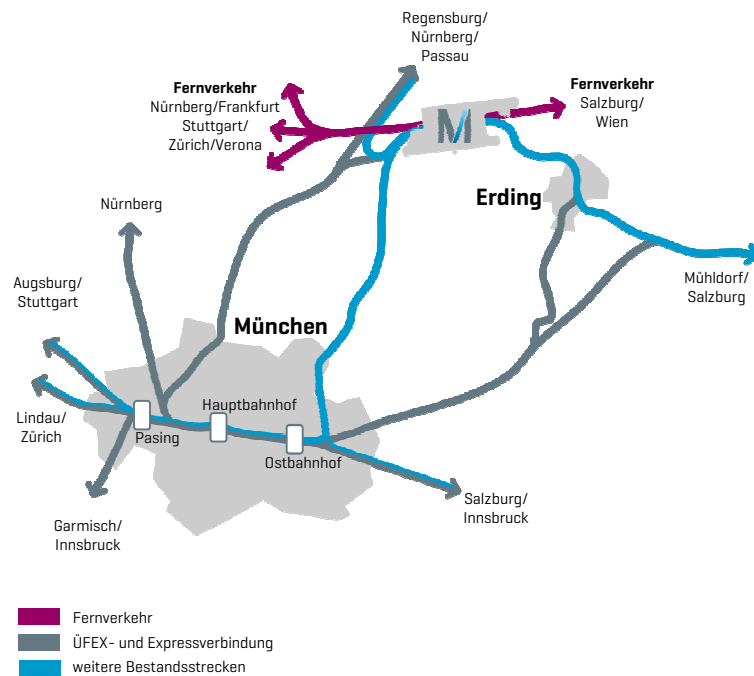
Regensburg/
Nürnberg/
Passau

Fernverkehr
Nürnberg/Frankfurt
Stuttgart/
Zürich/Verona

M

Fernverkehr
Salzburg/
Wien

Erding

Nürnberg

Augsburg/
Stuttgart

München

Mühldorf/
Salzburg

Lindau/
Zürich

Hauptbahnhof

Pasing

Ostbahnhof

Garmisch/
Innsbruck

Salzburg/
Innsbruck

Fernverkehr
ÜFEX- und Expressverbindung
weitere Bestandsstrecken